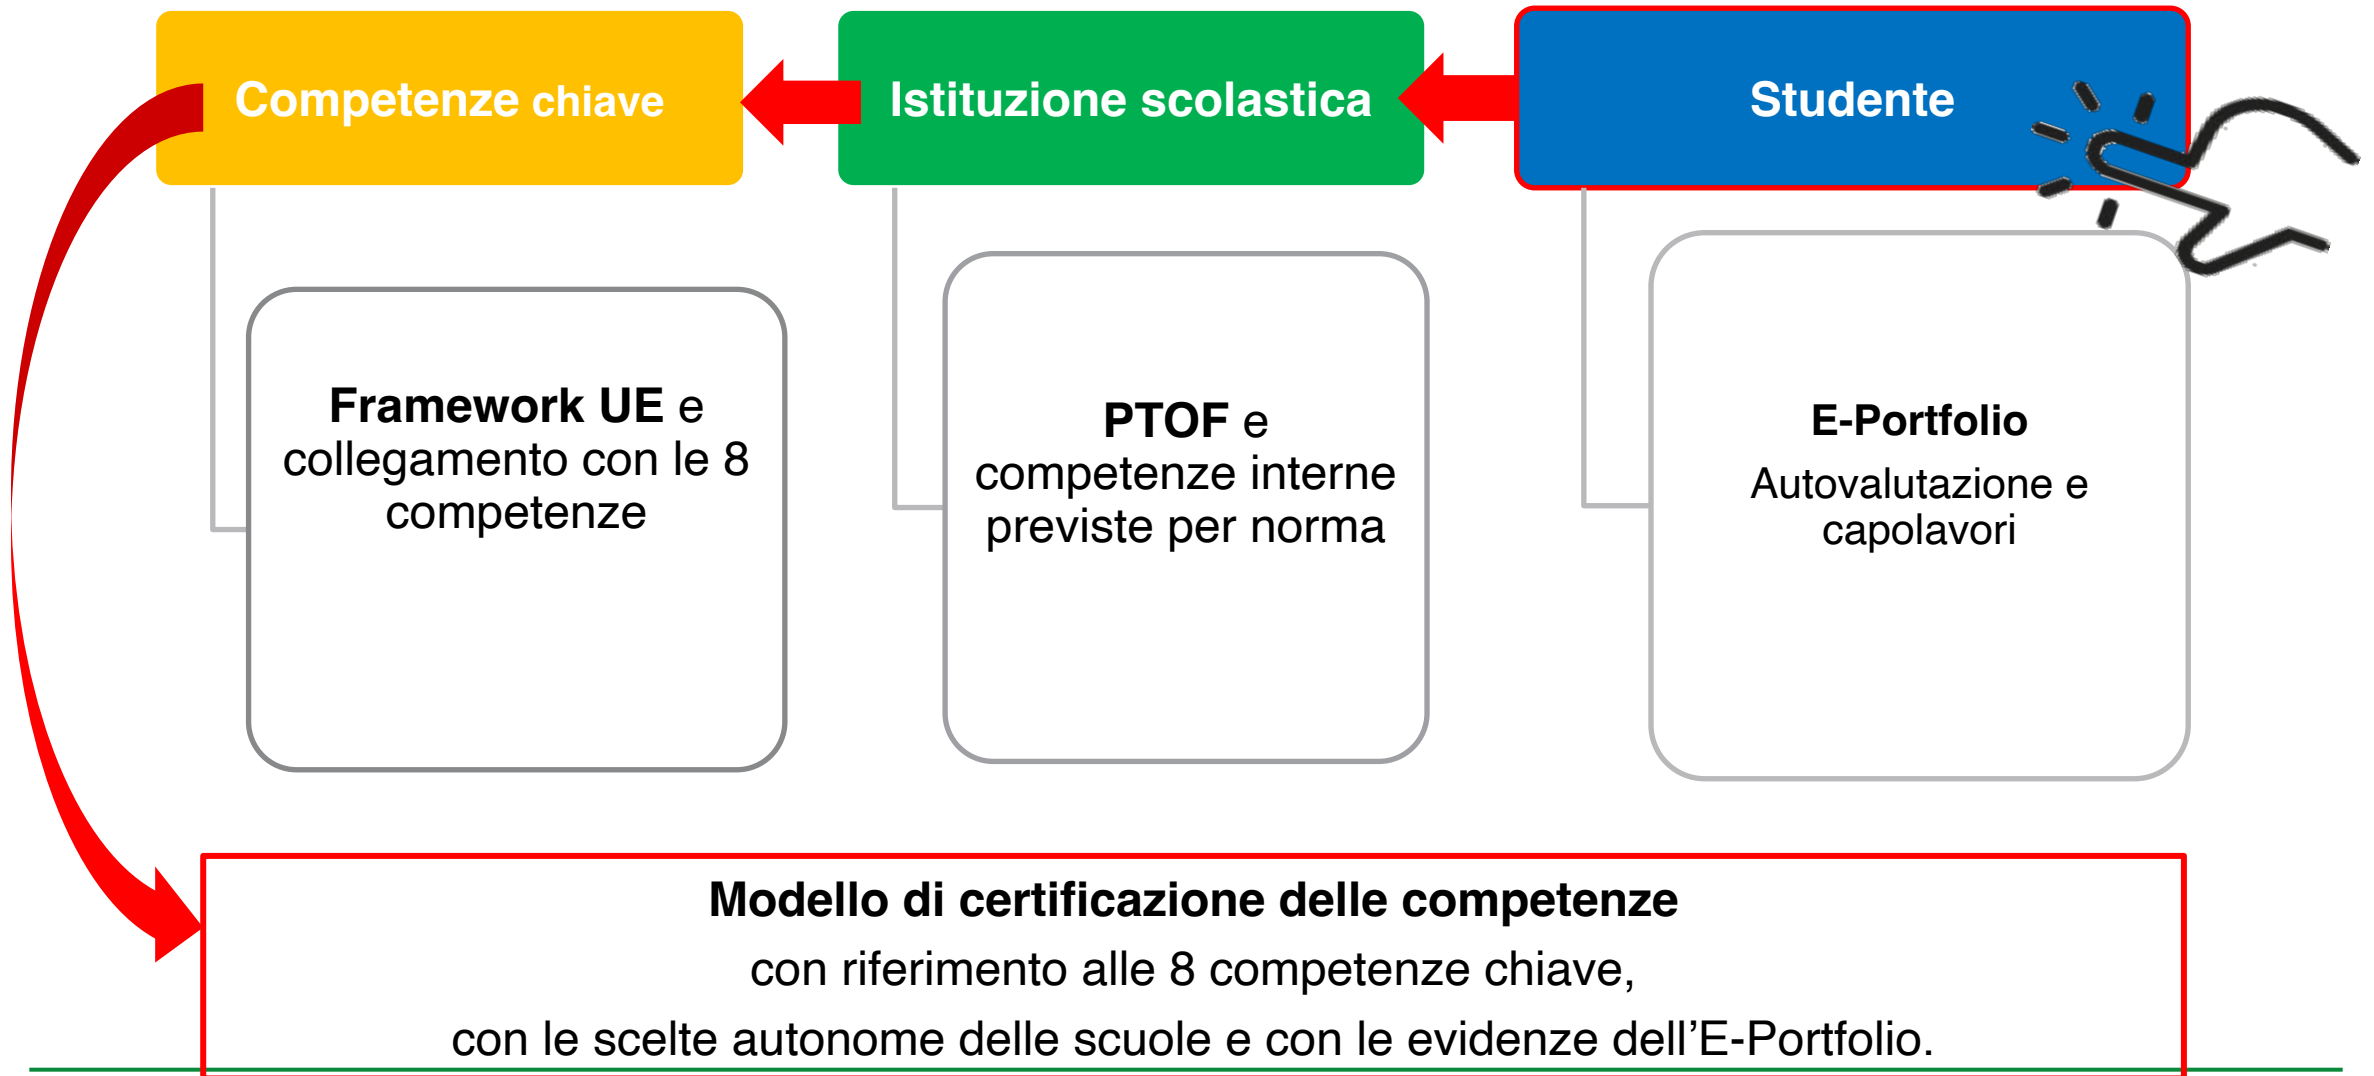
Competenze chiave

Istituzione scolastica

Studente

Framework UE e collegamento con le 8 competenze

PTOF e competenze interne previste per norma

E-Portfolio

Autovalutazione e capolavori

Modello di certificazione delle competenze

con riferimento alle 8 competenze chiave,

con le scelte autonome delle scuole e con le evidenze dell’E-Portfolio.